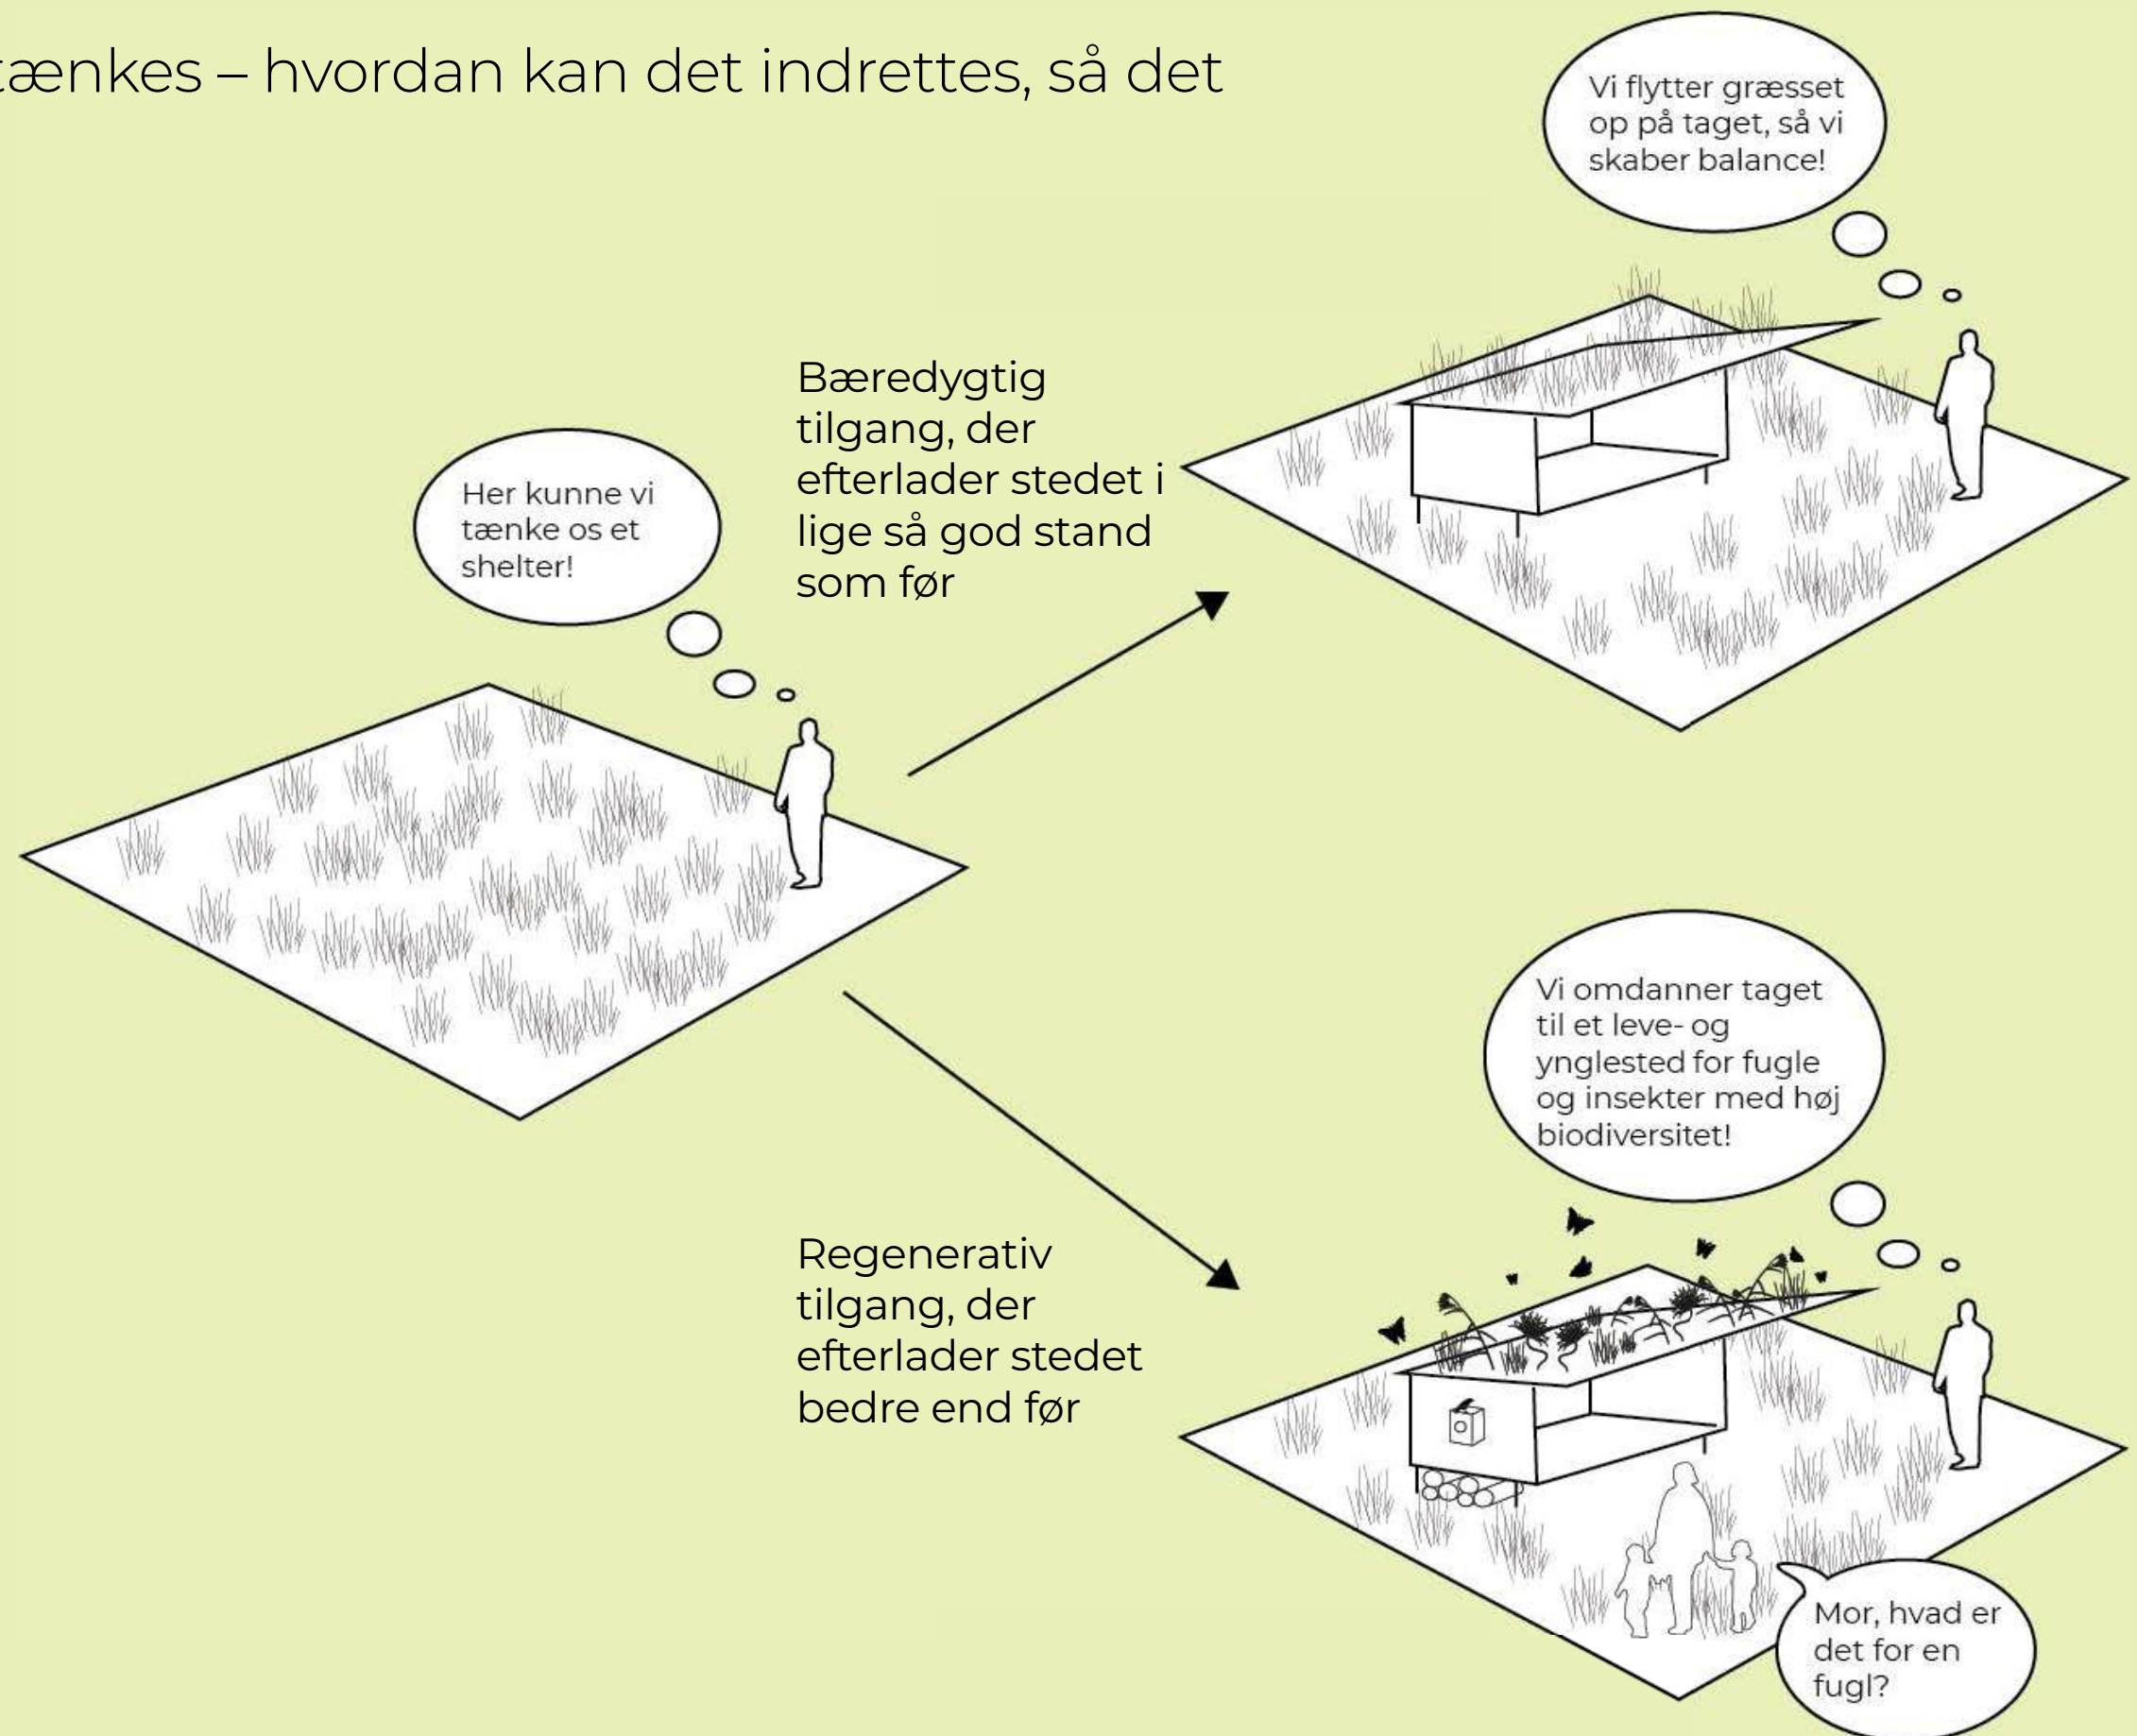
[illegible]tænkes – hvordan kan det indrettes, så det

Vi flytter græsset op på taget, så vi skaber balance!

Bæredygtig tilgang, der efterlader stedet i lige så god stand som før

Her kunne vi tænke os et shelter!

Vi omdanner taget til et leve- og ynglested for fugle og insekter med høj biodiversitet!

Regenerativ tilgang, der efterlader stedet bedre end før

Mor, hvad er det for en fugl?